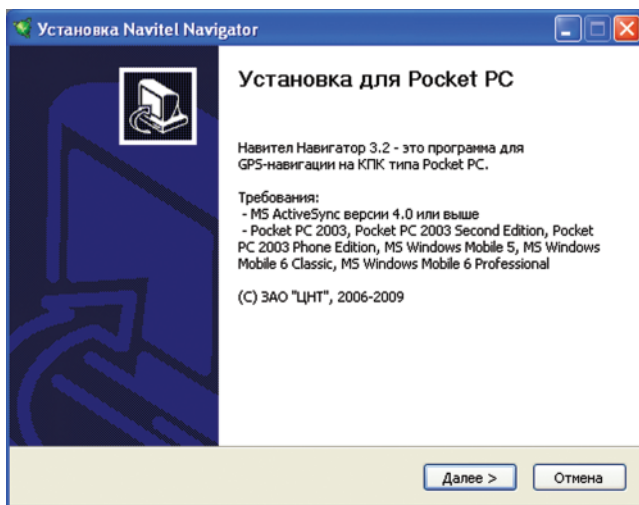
Установка Navitel Navigator

Установка для Pocket PC

Навител Навигатор 3.2 - это программа для GPS-навигации на КПК типа Pocket PC.

Требования:
- MS ActiveSync версии 4.0 или выше
- Pocket PC 2003, Pocket PC 2003 Second Edition, Pocket PC 2003 Phone Edition, MS Windows Mobile 5, MS Windows Mobile 6 Classic, MS Windows Mobile 6 Professional

(C) ЗАО "ЦНТ", 2006-2009

Далее >
Отмена